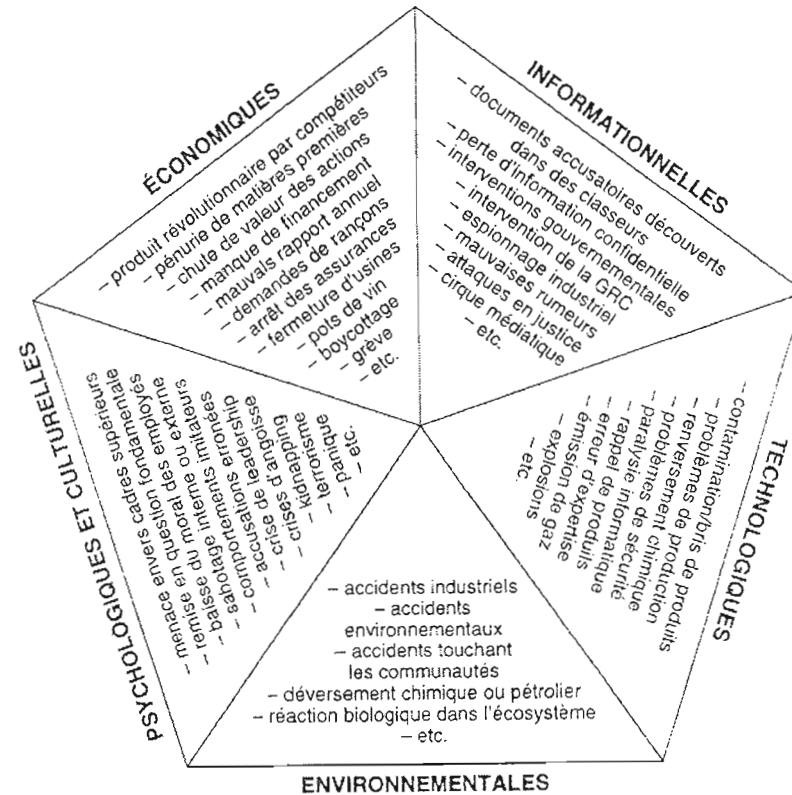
ÉCONOMIQUES

– produit révolutionnaire par compétiteurs
– pénurie de matières premières
– chute de valeur des actions
– manque de financement
– mauvais rapport annuel
– demandes de rançons
– arrêt des assurances
– fermeture d'usines
– pots de vin
– boycottage
– grève
– etc.

INFORMATIONNELLES

– documents accusatoires découverts dans des classeurs
– perte d'information confidentielle
– interventions gouvernementales
– intervention de la GRC
– espionnage industriel
– mauvaises rumeurs
– attaques en justice
– cirque médiatique
– etc.

TECHNOLOGIQUES

– contamination/bris de produits
– renversement de production
– problèmes chimique
– paralysie informatique
– rappel de sécurité
– erreur de produits
– émission d'expertise
– explosions de gaz
– etc.

ENVIRONNEMENTALES

– accidents industriels
– accidents environnementaux
– accidents touchant les communautés
– déversement chimique ou pétrolier
– réaction biologique dans l'écosystème
– etc.

PSYCHOLOGIQUES ET CULTURELLES

– menace envers cadres supérieurs
– remise en question fondamentale
– baisse du moral des employés
– sabotage internes ou externes
– comportements imitatés
– contestation erronés
– accusé de leadership
– crise d'angoisse
– crises d'anging
– kidnapping
– terrorisme
– panique
– etc.